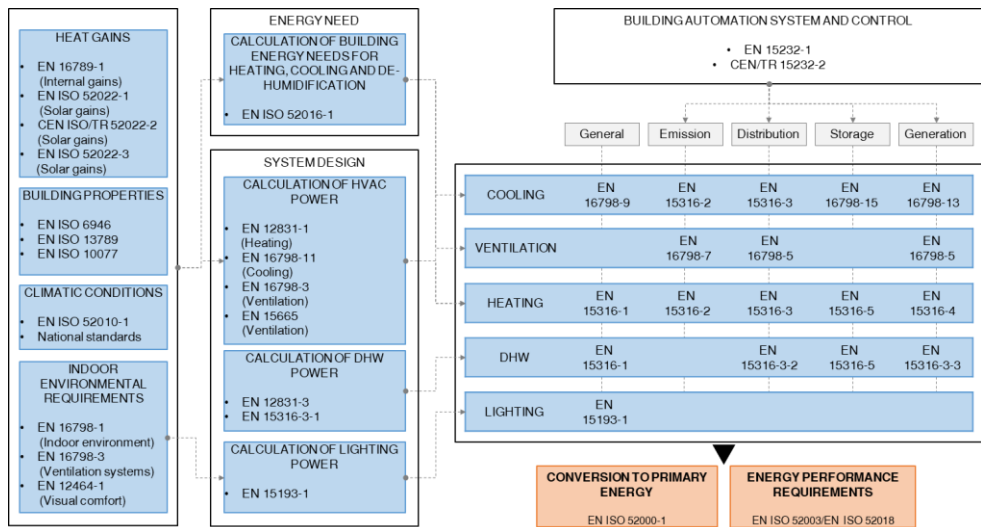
HEAT GAINS

- EN 16789-1 (Internal gains)
- EN ISO 52022-1 (Solar gains)
- CEN ISO/TR 52022-2 (Solar gains)
- EN ISO 52022-3 (Solar gains)

BUILDING PROPERTIES

- EN ISO 6946
- EN ISO 13789
- EN ISO 10077

CLIMATIC CONDITIONS

- EN ISO 52010-1
- National standards

INDOOR ENVIRONMENTAL REQUIREMENTS

- EN 16798-1 (Indoor environment)
- EN 16798-3 (Ventilation systems)
- EN 12464-1 (Visual comfort)

ENERGY NEED

CALCULATION OF BUILDING ENERGY NEEDS FOR HEATING, COOLING AND DE-HUMIDIFICATION

- EN ISO 52016-1

SYSTEM DESIGN

CALCULATION OF HVAC POWER

- EN 12831-1 (Heating)
- EN 16798-11 (Cooling)
- EN 16798-3 (Ventilation)
- EN 15665 (Ventilation)

CALCULATION OF DHW POWER

- EN 12831-3
- EN 15316-3-1

CALCULATION OF LIGHTING POWER

- EN 15193-1

BUILDING AUTOMATION SYSTEM AND CONTROL

- EN 15232-1
- CEN/TR 15232-2

| | General | Emission | Distribution | Storage | Generation |
|---|---|---|---|---|---|
| COOLING | EN 16798-9 | EN 15316-2 | EN 15316-3 | EN 16798-15 | EN 16798-13 |
| VENTILATION | | EN 16798-7 | EN 16798-5 | | EN 16798-5 |
| HEATING | EN 15316-1 | EN 15316-2 | EN 15316-3 | EN 15316-5 | EN 15316-4 |
| DHW | EN 15316-1 | | EN 15316-3-2 | EN 15316-5 | EN 15316-3-3 |
| LIGHTING | EN 15193-1 | | | | |

CONVERSION TO PRIMARY ENERGY

EN ISO 52000-1

ENERGY PERFORMANCE REQUIREMENTS

EN ISO 52003/EN ISO 52018